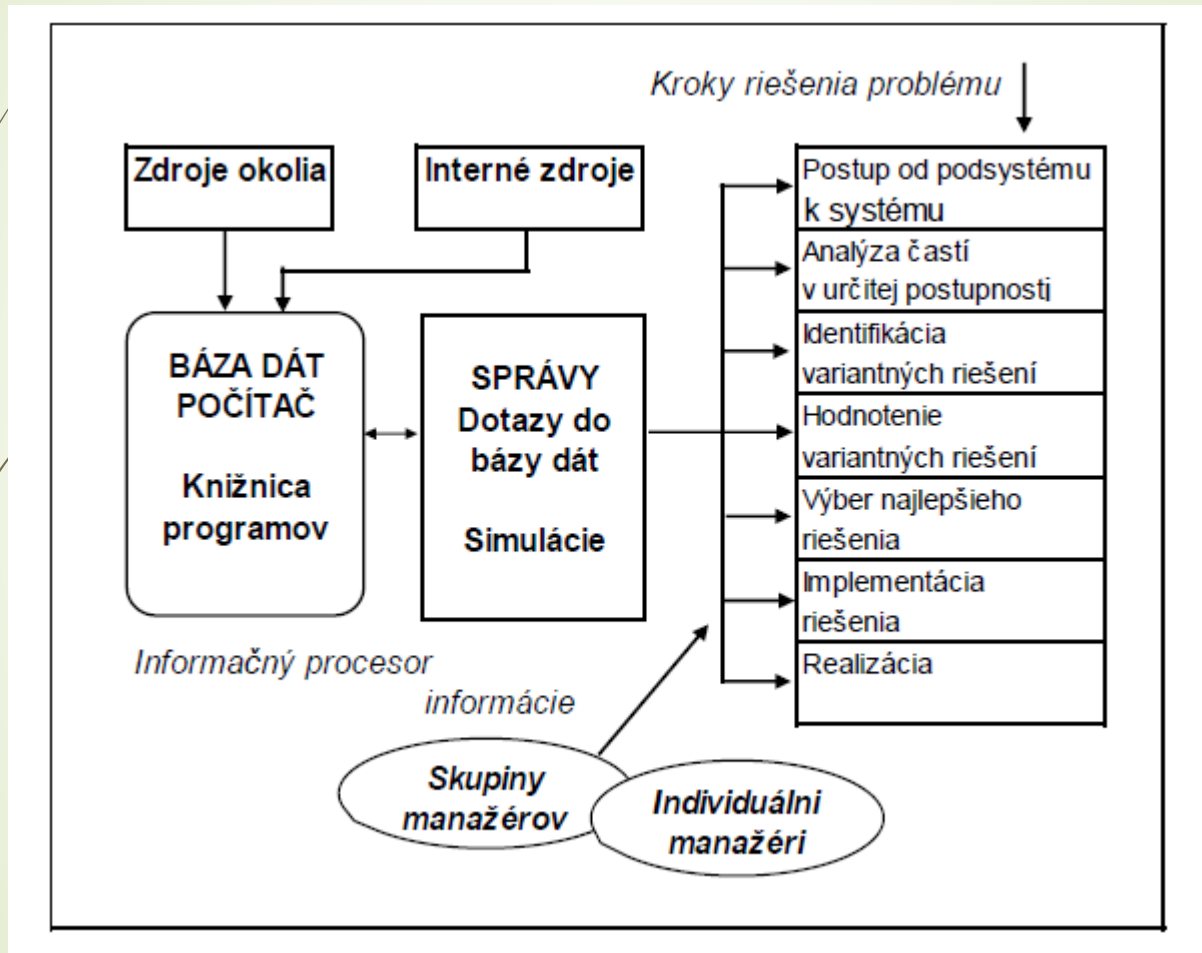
Kroky riešenia problému

Zdroje okolia

Interné zdroje

BÁZA DÁT POČÍTAČ

Knižnica programov

SPRÁVY Dotazy do bázy dát

Simulácie

Postup od podsystému k systému

Analýza častí v určitej postupnosti

Identifikácia variantných riešení

Hodnotenie variantných riešení

Výber najlepšieho riešenia

Implementácia riešenia

Realizácia

Informačný procesor

informácie

Skupiny manažérov

Individuálni manažéri